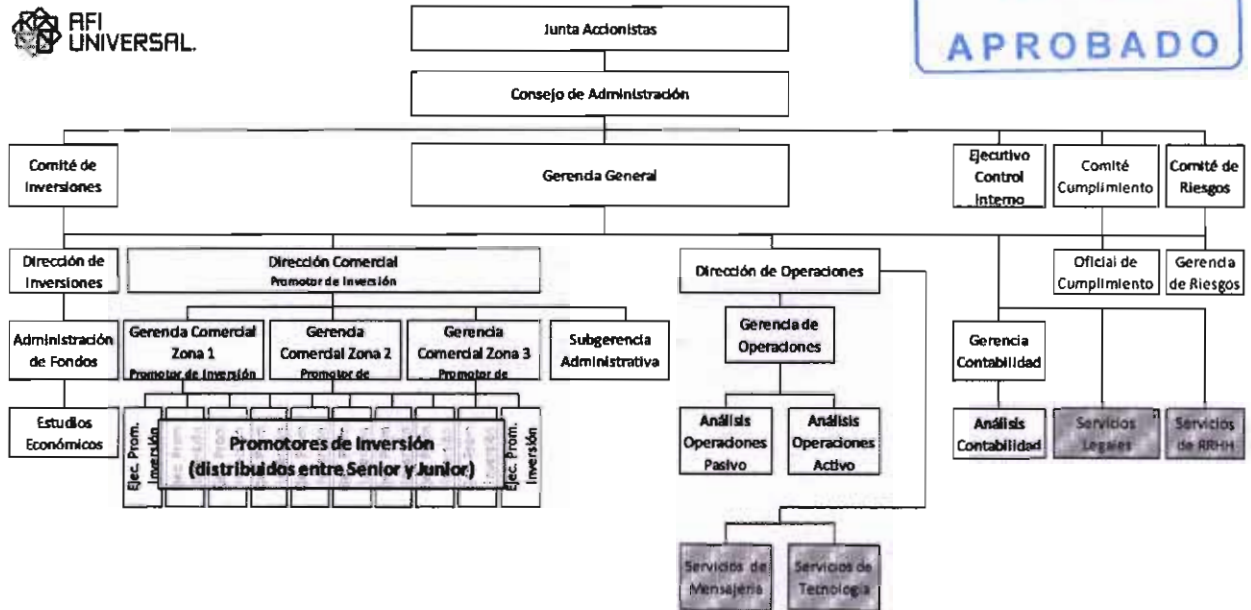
AFI UNIVERSAL.

APROBADO

Junta Accionistas

Consejo de Administración

Comité de Inversiones

Gerencia General

Ejecutivo Control Interno

Comité Cumplimiento

Comité de Riesgos

Dirección de Inversiones

Dirección Comercial
Promotor de Inversión

Dirección de Operaciones

Oficial de Cumplimiento

Gerencia de Riesgos

Administración de Fondos

Gerencia Comercial Zona 1
Promotor de Inversión

Gerencia Comercial Zona 2
Promotor de

Gerencia Comercial Zona 3
Promotor de

Subgerencia Administrativa

Gerencia de Operaciones

Gerencia Contabilidad

Estudios Económicos

Ejec. Prom. Inversión

Promotores de Inversión (distribuidos entre Senior y Junior)

Ejec. Prom. Inversión

Análisis Operaciones Pasivo

Análisis Operaciones Activo

Análisis Contabilidad

Servicios Legales

Servicios de RRHH

Servicios de Mensajería

Servicios de Tecnología